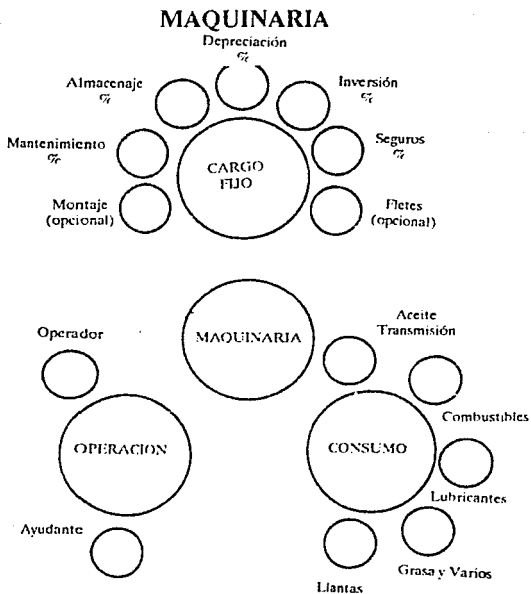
MAQUINARIA

Depreciación
%

Almacenaje
%

Inversión
%

Mantenimiento
%

Seguros
%

CARGO
FIJO

Montaje
(opcional)

Fletes
(opcional)

Operador

MAQUINARIA

Aceite
Transmisión

Combustibles

OPERACION

CONSUMO

Lubricantes

Ayudante

Grasa y Varios

Llantas